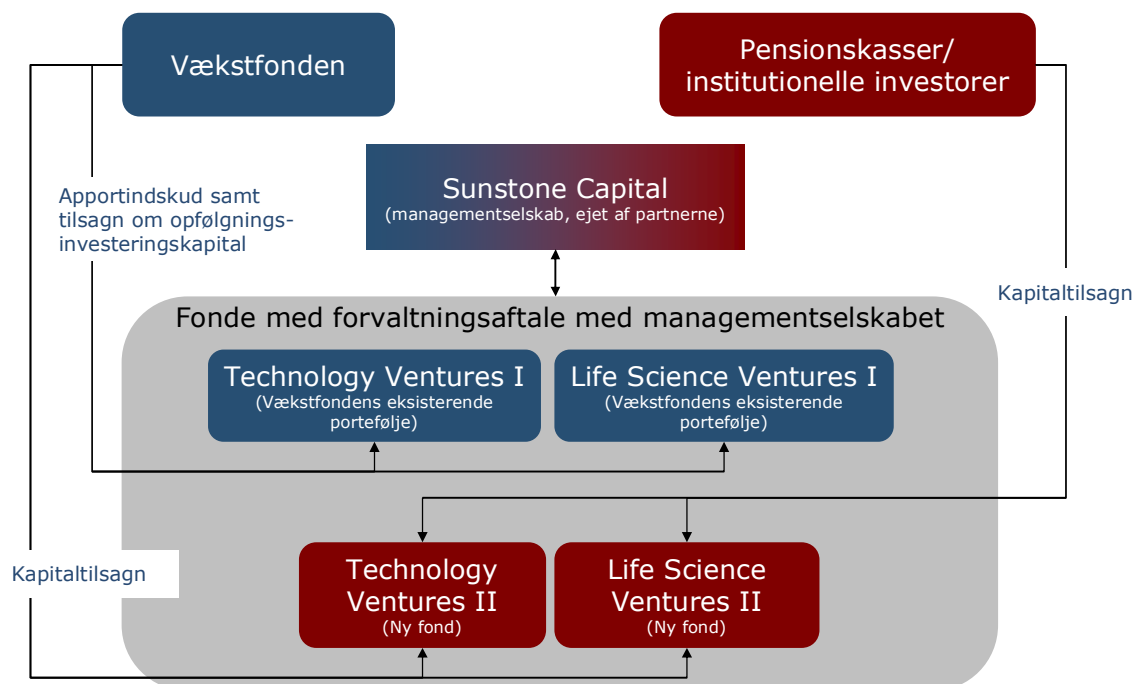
Vækstfonden

Pensionskasser/ institutionelle investorer

Apportindskud samt tilsagn om opfølgningsinvesteringskapital

Sunstone Capital
(managementselskab, ejet af partnerne)

Kapitaltilsagn

Fonde med forvaltningsaftale med managementselskabet

Technology Ventures I
(Vækstfondens eksisterende portefølje)

Life Science Ventures I
(Vækstfondens eksisterende portefølje)

Kapitaltilsagn

Technology Ventures II
(Ny fond)

Life Science Ventures II
(Ny fond)